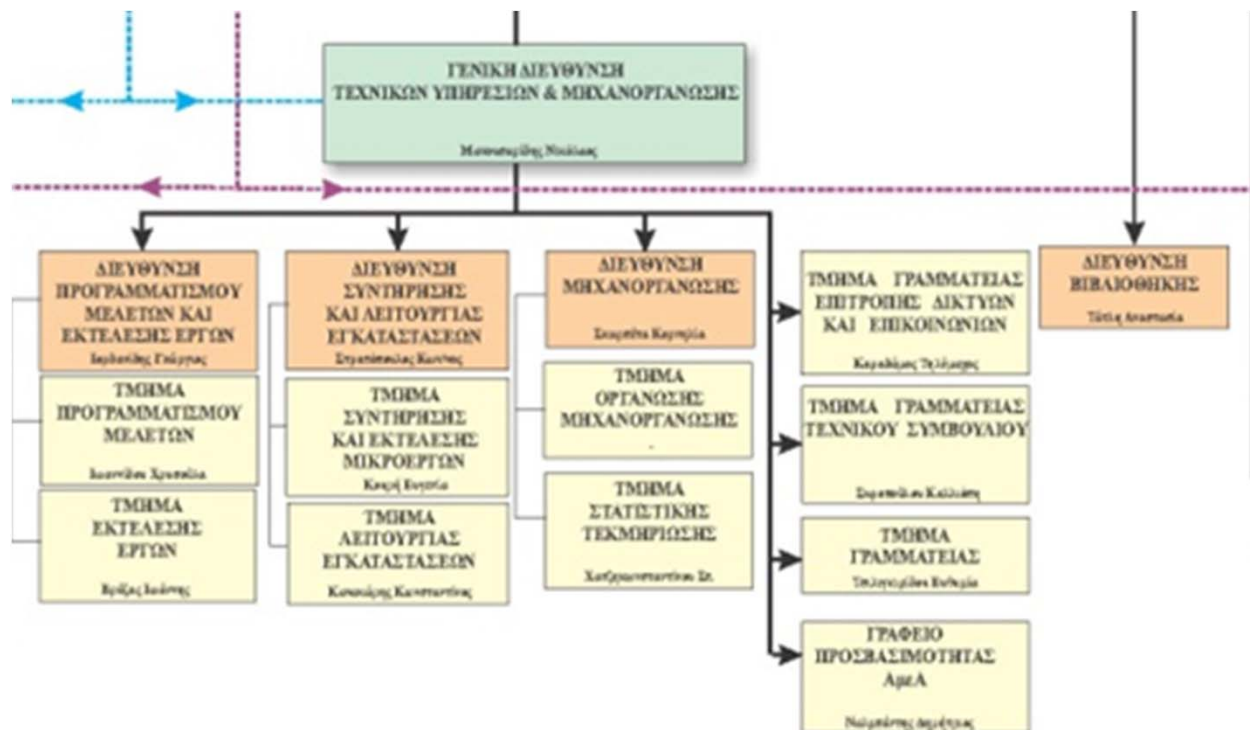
ΓΕΝΙΚΗ ΔΙΕΥΘΥΝΣΗ
ΤΕΧΝΙΚΩΝ ΥΠΗΡΕΣΙΩΝ & ΜΗΧΑΝΟΡΓΑΝΩΣΗΣ

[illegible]

ΔΙΕΥΘΥΝΣΗ ΠΡΟΓΡΑΜΜΑΤΙΣΜΟΥ ΜΕΛΕΤΩΝ ΚΑΙ ΕΚΤΕΛΕΣΗΣ ΕΡΓΩΝ

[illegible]

ΤΜΗΜΑ ΠΡΟΓΡΑΜΜΑΤΙΣΜΟΥ ΜΕΛΕΤΩΝ

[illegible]

ΤΜΗΜΑ ΕΚΤΕΛΕΣΗΣ ΕΡΓΩΝ

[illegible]

ΔΙΕΥΘΥΝΣΗ ΣΥΝΤΗΡΗΣΗΣ ΚΑΙ ΛΕΙΤΟΥΡΓΙΑΣ ΕΓΚΑΤΑΣΤΑΣΕΩΝ

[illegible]

ΤΜΗΜΑ ΣΥΝΤΗΡΗΣΗΣ ΚΑΙ ΕΚΤΕΛΕΣΗΣ ΜΙΚΡΟΕΡΓΩΝ

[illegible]

ΤΜΗΜΑ ΛΕΙΤΟΥΡΓΙΑΣ ΕΓΚΑΤΑΣΤΑΣΕΩΝ

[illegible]

ΔΙΕΥΘΥΝΣΗ ΜΗΧΑΝΟΡΓΑΝΩΣΗΣ

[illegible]

ΤΜΗΜΑ ΟΡΓΑΝΩΣΗΣ ΜΗΧΑΝΟΡΓΑΝΩΣΗΣ

ΤΜΗΜΑ ΣΤΑΤΙΣΤΙΚΗΣ ΤΕΚΜΗΡΙΩΣΗΣ

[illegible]

ΤΜΗΜΑ ΓΡΑΜΜΑΤΕΙΑΣ ΕΠΙΤΡΟΠΗΣ ΔΙΚΤΥΩΝ ΚΑΙ ΕΠΙΚΟΙΝΩΝΙΩΝ

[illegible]

ΤΜΗΜΑ ΓΡΑΜΜΑΤΕΙΑΣ ΤΕΧΝΙΚΟΥ ΣΥΜΒΟΥΛΙΟΥ

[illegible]

ΤΜΗΜΑ ΓΡΑΜΜΑΤΕΙΑΣ

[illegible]

ΓΡΑΦΕΙΟ ΠΡΟΣΒΑΣΙΜΟΤΗΤΑΣ ΑμεΑ

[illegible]

ΔΙΕΥΘΥΝΣΗ ΒΙΒΛΙΟΘΗΚΗΣ

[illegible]